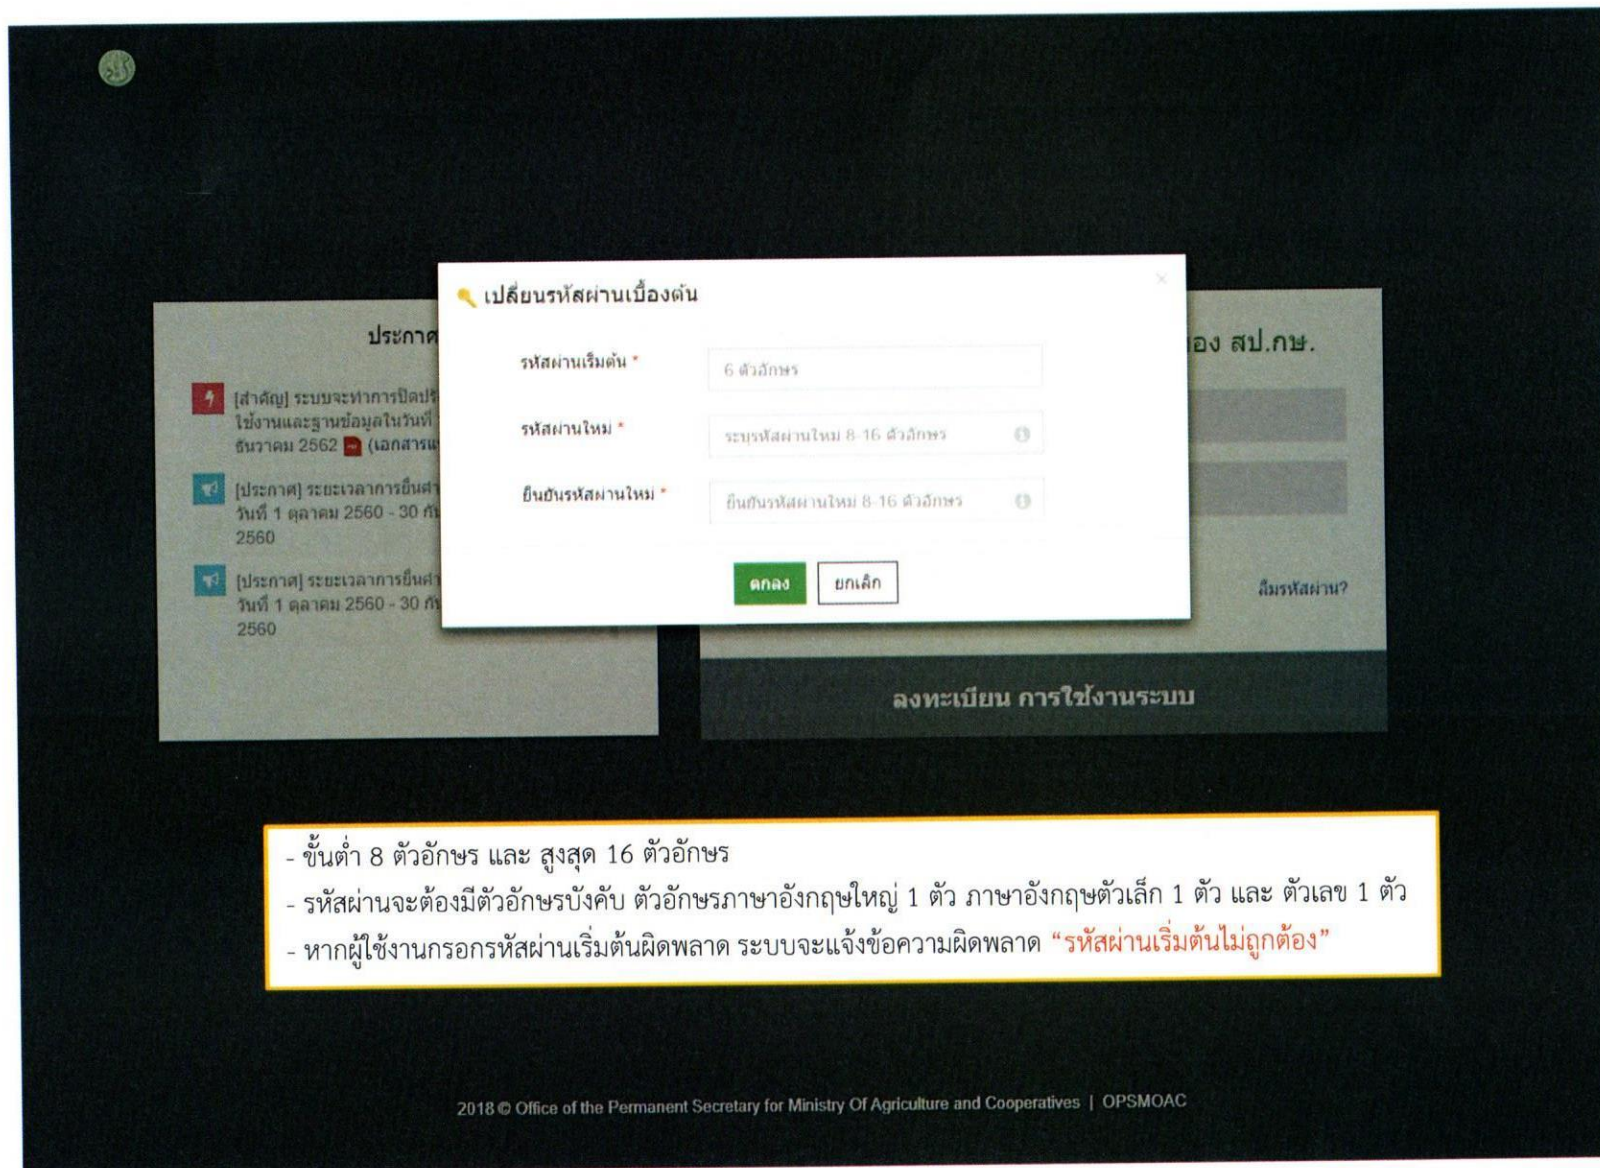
ประกาศ

[สำคัญ] ระบบจะทำการปิดป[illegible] ใช้งานและฐานข้อมูลในวันที่ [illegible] ธันวาคม 2562 (เอกสาร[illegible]

[ประกาศ] ระยะเวลาการยื่น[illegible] วันที่ 1 ตุลาคม 2560 - 30 ก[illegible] 2560

[ประกาศ] ระยะเวลาการยื่น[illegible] วันที่ 1 ตุลาคม 2560 - 30 ก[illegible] 2560

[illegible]อง สป.กษ.

ลืมรหัสผ่าน?

ลงทะเบียน การใช้งานระบบ

เปลี่ยนรหัสผ่านเบื้องต้น

รหัสผ่านเริ่มต้น * 6 ตัวอักษร

รหัสผ่านใหม่ * ระบุรหัสผ่านใหม่ 8-16 ตัวอักษร

ยืนยันรหัสผ่านใหม่ * ยืนยันรหัสผ่านใหม่ 8-16 ตัวอักษร

ตกลง ยกเลิก

- ขั้นต่ำ 8 ตัวอักษร และ สูงสุด 16 ตัวอักษร
- รหัสผ่านจะต้องมีตัวอักษรบังคับ ตัวอักษรภาษาอังกฤษใหญ่ 1 ตัว ภาษาอังกฤษตัวเล็ก 1 ตัว และ ตัวเลข 1 ตัว
- หากผู้ใช้งานกรอกรหัสผ่านเริ่มต้นผิดพลาด ระบบจะแจ้งข้อความผิดพลาด "รหัสผ่านเริ่มต้นไม่ถูกต้อง"

2018 © Office of the Permanent Secretary for Ministry Of Agriculture and Cooperatives | OPSMOAC